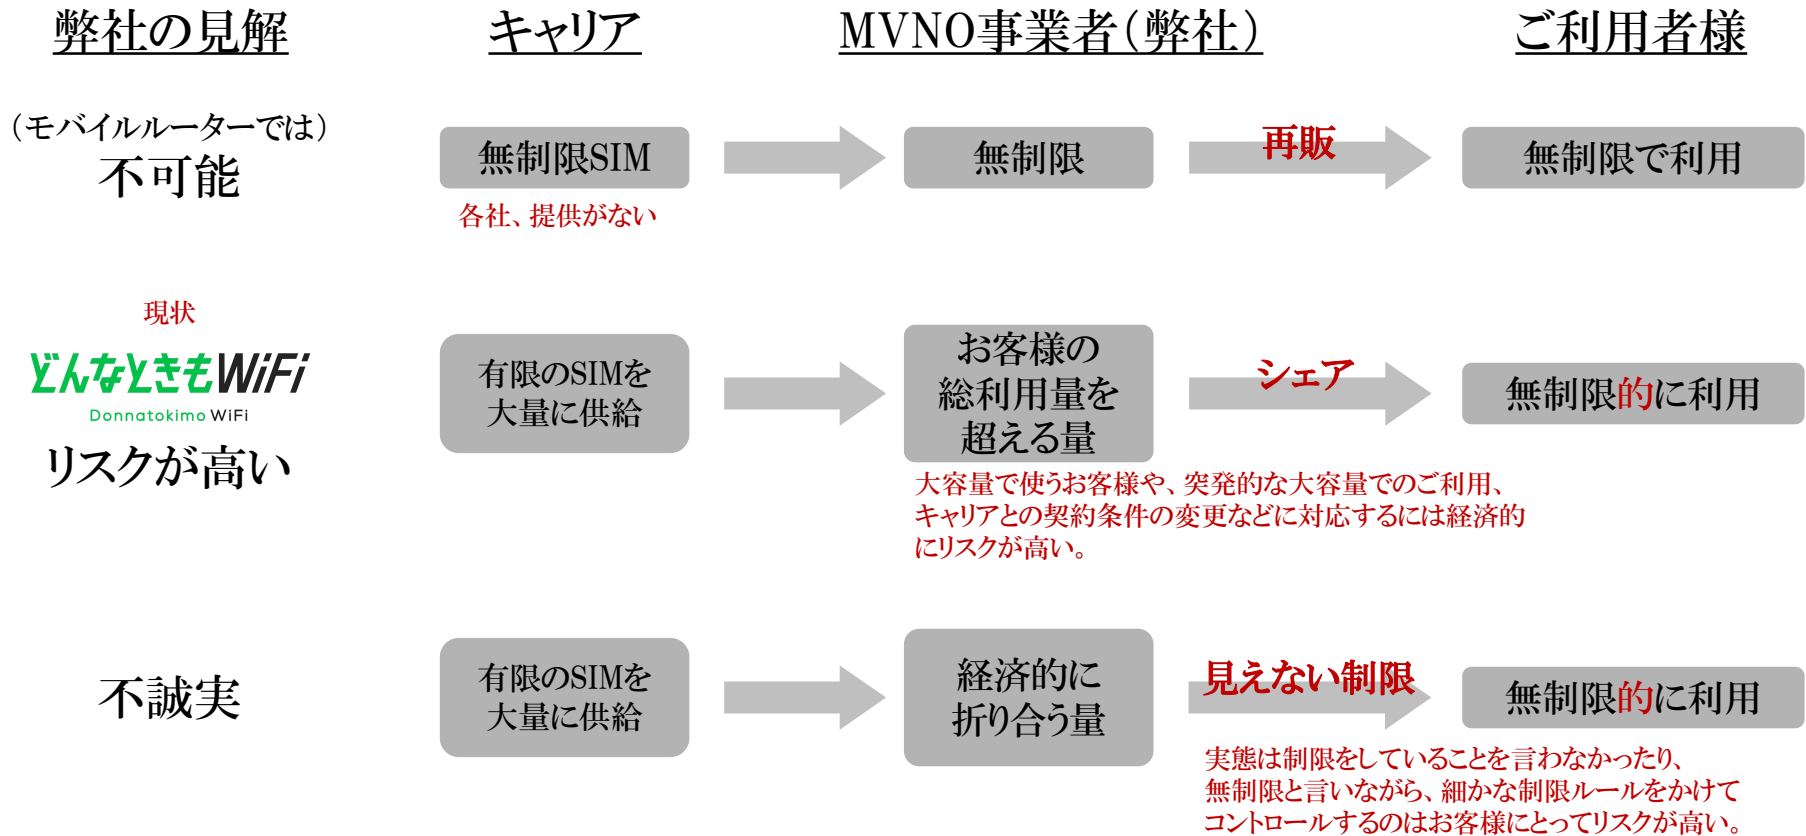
| 弊社の見解 | キャリア | MVNO事業者(弊社) | ご利用者様 |
|---|---|---|---|
| (モバイルルーターでは)不可能 | 無制限SIM 各社、提供がない | 無制限 再販 | 無制限で利用 |
| 現状 どんなときもWiFi Donnatokimo WiFi リスクが高い | 有限のSIMを大量に供給 | お客様の総利用量を超える量 シェア | 無制限的に利用 |
| 不誠実 | 有限のSIMを大量に供給 | 経済的に折り合う量 見えない制限 | 無制限的に利用 |

大容量で使うお客様や、突発的な大容量でのご利用、キャリアとの契約条件の変更などに対応するには経済的にリスクが高い。

実態は制限をしていることを言わなかったり、無制限と言いながら、細かな制限ルールをかけてコントロールするのはお客様にとってリスクが高い。